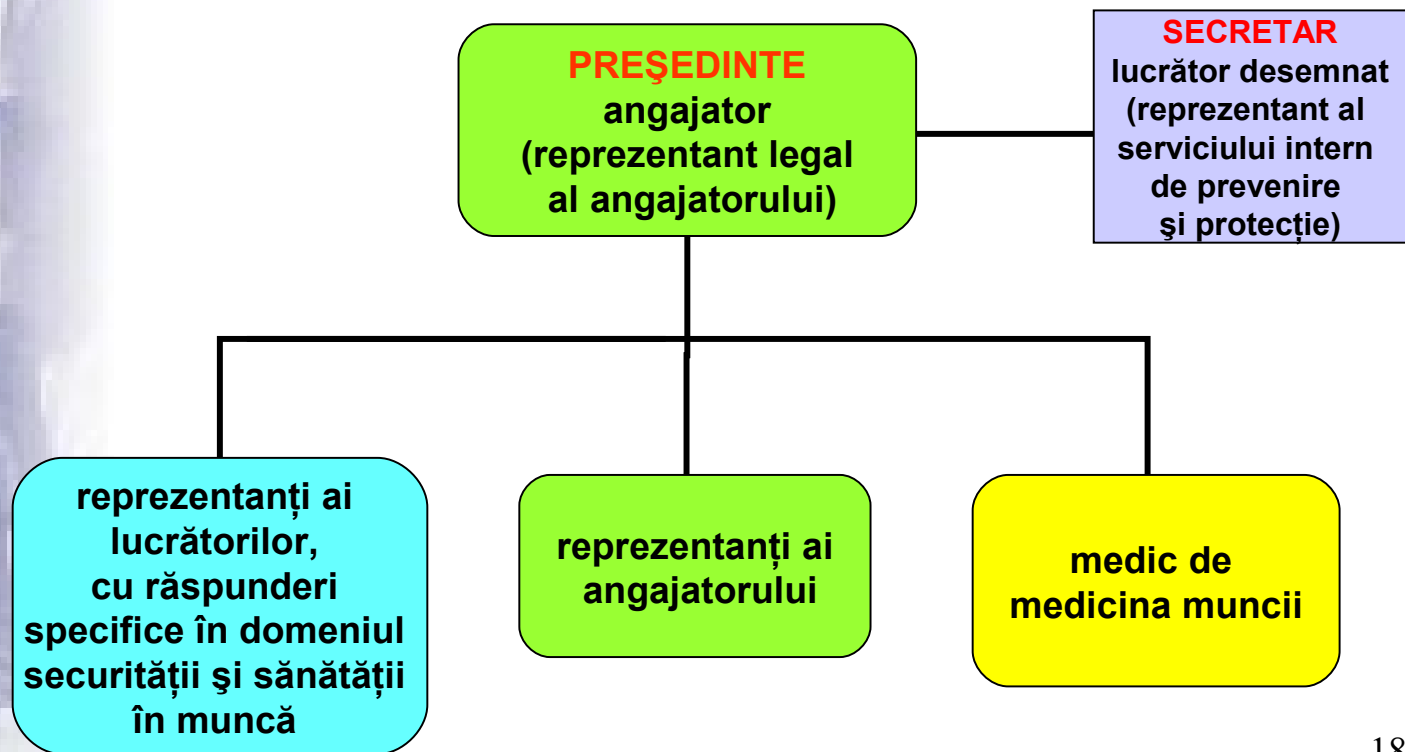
PREŞEDINTE
angajator
(reprezentant legal al angajatorului)

SECRETAR
lucrător desemnat
(reprezentant al serviciului intern de prevenire şi protecție)

reprezentanți ai lucrătorilor, cu răspunderi specifice în domeniul securității şi sănătății în muncă

reprezentanți ai angajatorului

medic de medicina muncii

18